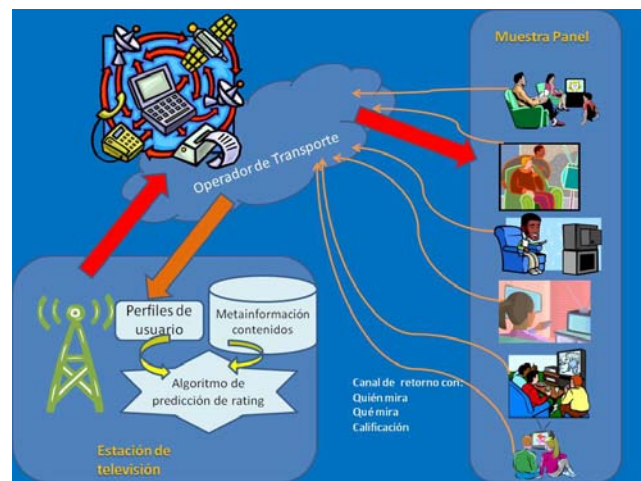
Muestra Panel

Operador de Transporte

Perfiles de usuario

Metainformación contenidos

Algoritmo de predicción de rating

Canal de retorno con:
Quién mira
Qué mira
Calificación

Estación de televisión